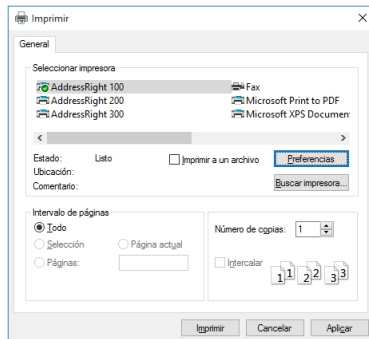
Imprimir
×

General

Seleccionar impresora

AddressRight 100
AddressRight 200
AddressRight 300
Fax
Microsoft Print to PDF
Microsoft XPS Documen

<
>

Estado: Listo
Ubicación:
Comentario:

Imprimir a un archivo
Preferencias
Buscar impresora...

Intervalo de páginas
Todo
Selección
Página actual
Páginas:

Número de copias: 1
Intercalar
1 1 2 2 3 3

Imprimir
Cancelar
Aplicar